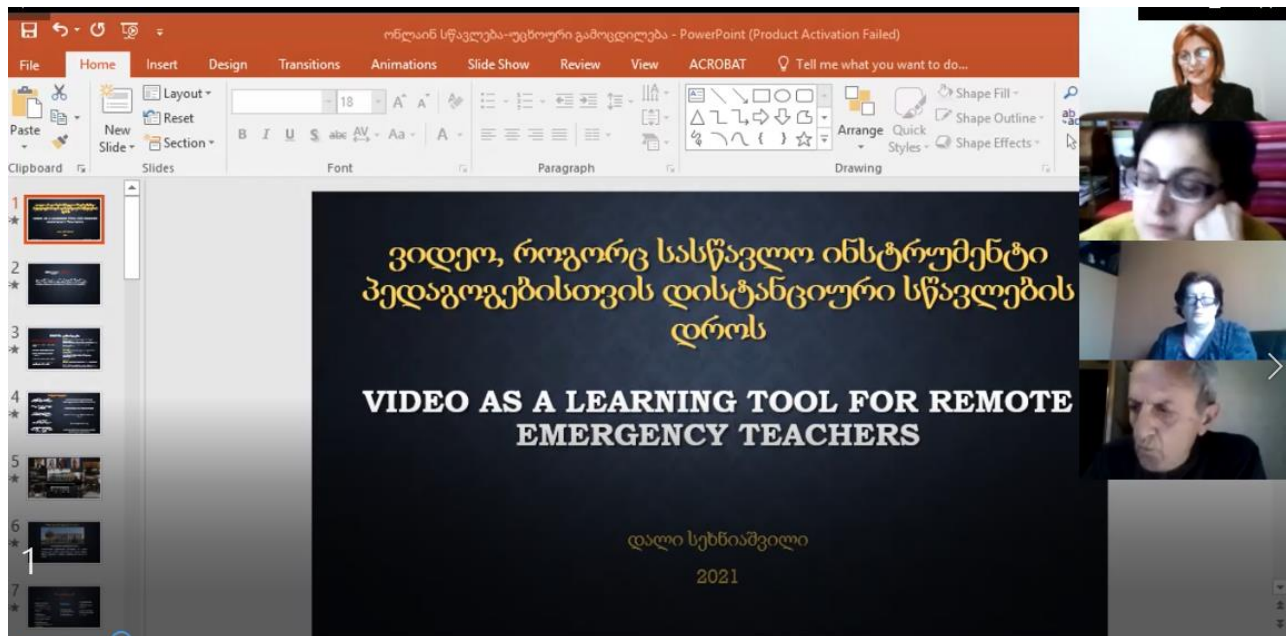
ონლაინ სწავლება-უცხოური გამოცდილება - PowerPoint (Product Activation Failed)

File Home Insert Design Transitions Animations Slide Show Review View ACROBAT Tell me what you want to do...

Paste New Slide Layout Reset Section Clipboard Slides 18 Font Paragraph Arrange Quick Styles Shape Fill Shape Outline Shape Effects Drawing

1 2 3 4 5 6 7

ვიდეო, როგორც სასწავლო ინსტრუმენტი პედაგოგებისთვის დისტანციური სწავლების დროს

VIDEO AS A LEARNING TOOL FOR REMOTE EMERGENCY TEACHERS

დალი სეხნიაშვილი

2021

1